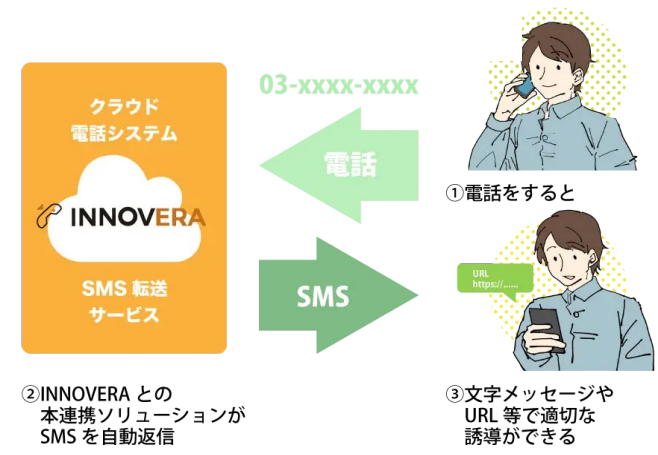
クラウド
電話システム

INNOVERA

SMS 転送
サービス

03-xxxx-xxxx

電話

SMS

①電話をすると

URL
https://......

②INNOVERA との
本連携ソリューションが
SMS を自動返信

③文字メッセージや
URL 等で適切な
誘導ができる